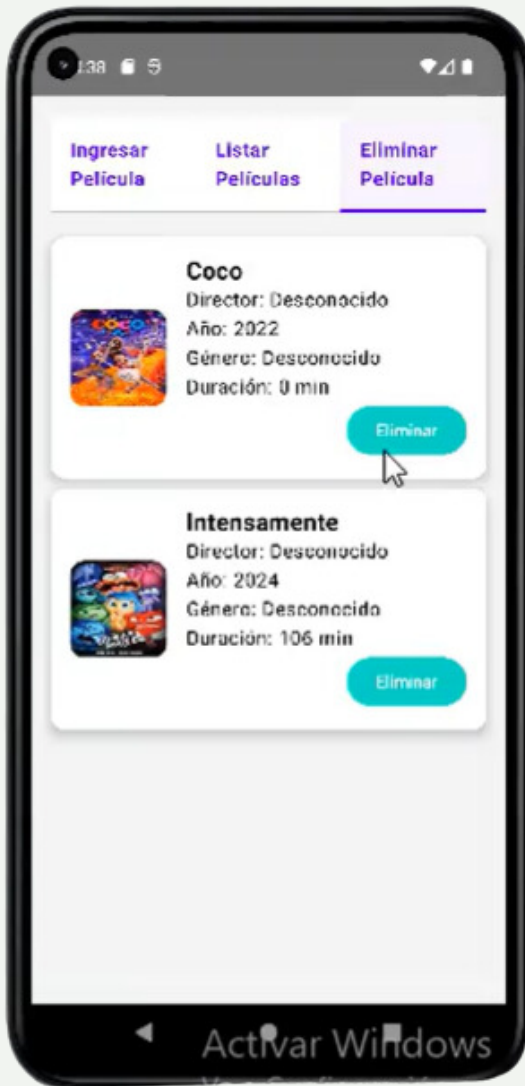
:38

Ingresar Película

Listar Películas

Eliminar Película

COCO

Coco
Director: Desconocido
Año: 2022
Género: Desconocido
Duración: 0 min

Eliminar

Intensamente
Director: Desconocido
Año: 2024
Género: Desconocido
Duración: 106 min

Eliminar

Activar Windows